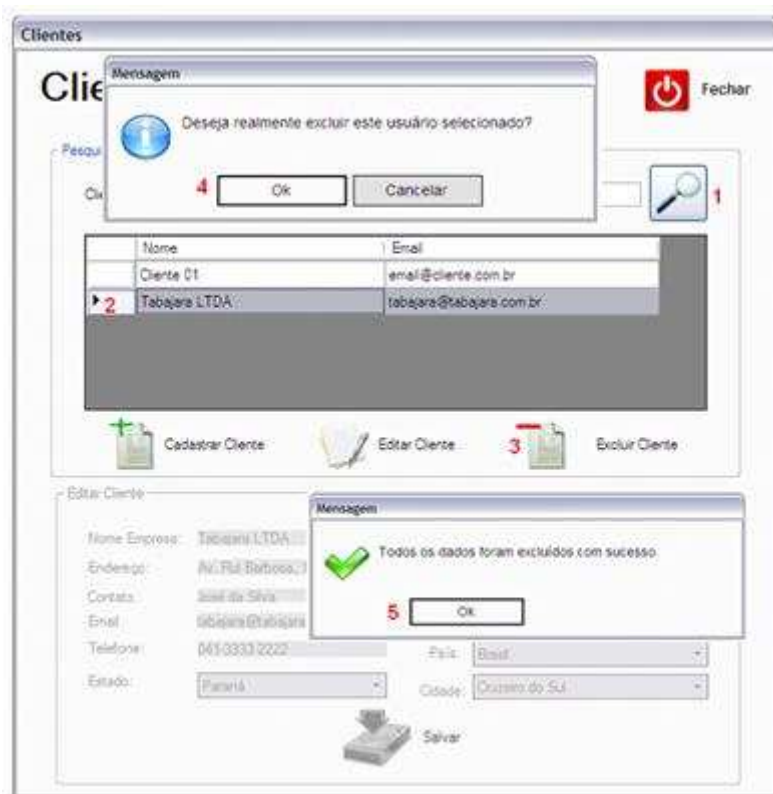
Clientes

Clie

Mensagem

Deseja realmente excluir este usuário selecionado?

4 Ok Cancelar

Fechar

Pesqui

Cl

1

| | Nome | Email |
|---|---|---|
| | Cliente 01 | email@cliente.com.br |
| 2 | Tabajara LTDA | tabajara@tabajara.com.br |

Cadastrar Cliente

Editar Cliente

3 Excluir Cliente

Editar Cliente

Nome Empresa: Tabajara LTDA

Endereço: Av. Rui Barbosa, 1

Contato: José da Silva

Email: tabajara@tabajara

Telefone: 041-3333-2222

Estado: Paraná

País: Brasil

Cidade: Cruzeiro do Sul

Salvar

Mensagem

Todos os dados foram excluídos com sucesso.

5 Ok